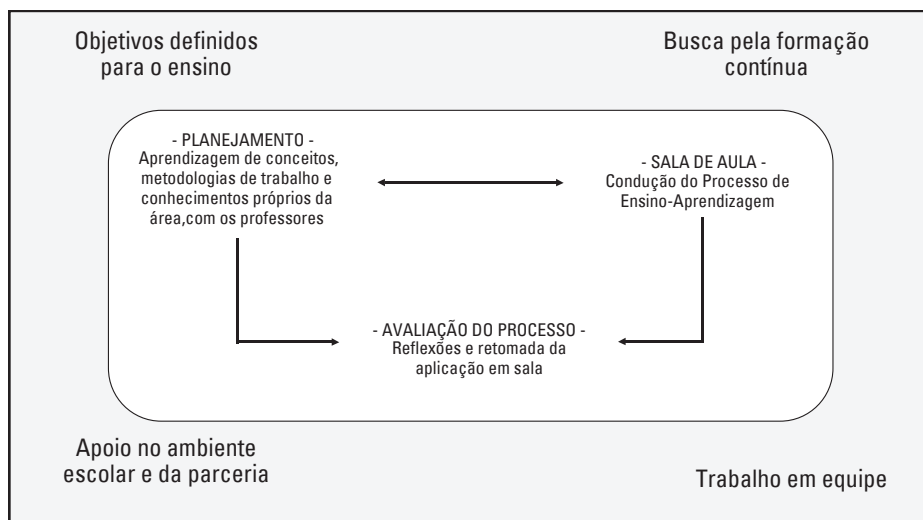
Objetivos definidos para o ensino

Busca pela formação contínua

- PLANEJAMENTO -
Aprendizagem de conceitos, metodologias de trabalho e conhecimentos próprios da área,com os professores

- SALA DE AULA -
Condução do Processo de Ensino-Aprendizagem

- AVALIAÇÃO DO PROCESSO -
Reflexões e retomada da aplicação em sala

Apoio no ambiente escolar e da parceria

Trabalho em equipe